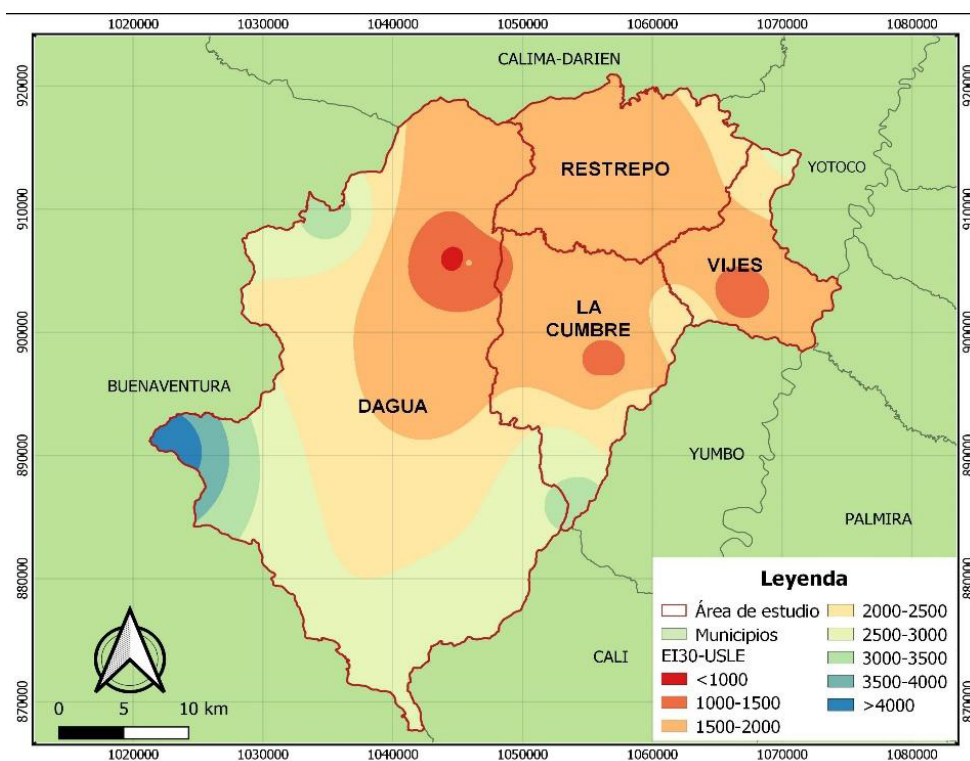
1020000 1030000 1040000 1050000 1060000 1070000 1080000

920000
910000
900000
890000
880000
870000

920000
910000
900000
890000
880000
870000

CALIMA-DARIEN

RESTREPO

YOTOCO

VIJES

LA CUMBRE

BUENAVENTURA

DAGUA

YUMBO

PALMIRA

CALI

0 5 10 km

Leyenda

| | |
|---|---|
| Área de estudio | 2000-2500 |
| Municipios | 2500-3000 |
| EI30-USLE | 3000-3500 |
| <1000 | 3500-4000 |
| 1000-1500 | >4000 |
| 1500-2000 | |

1020000 1030000 1040000 1050000 1060000 1070000 1080000